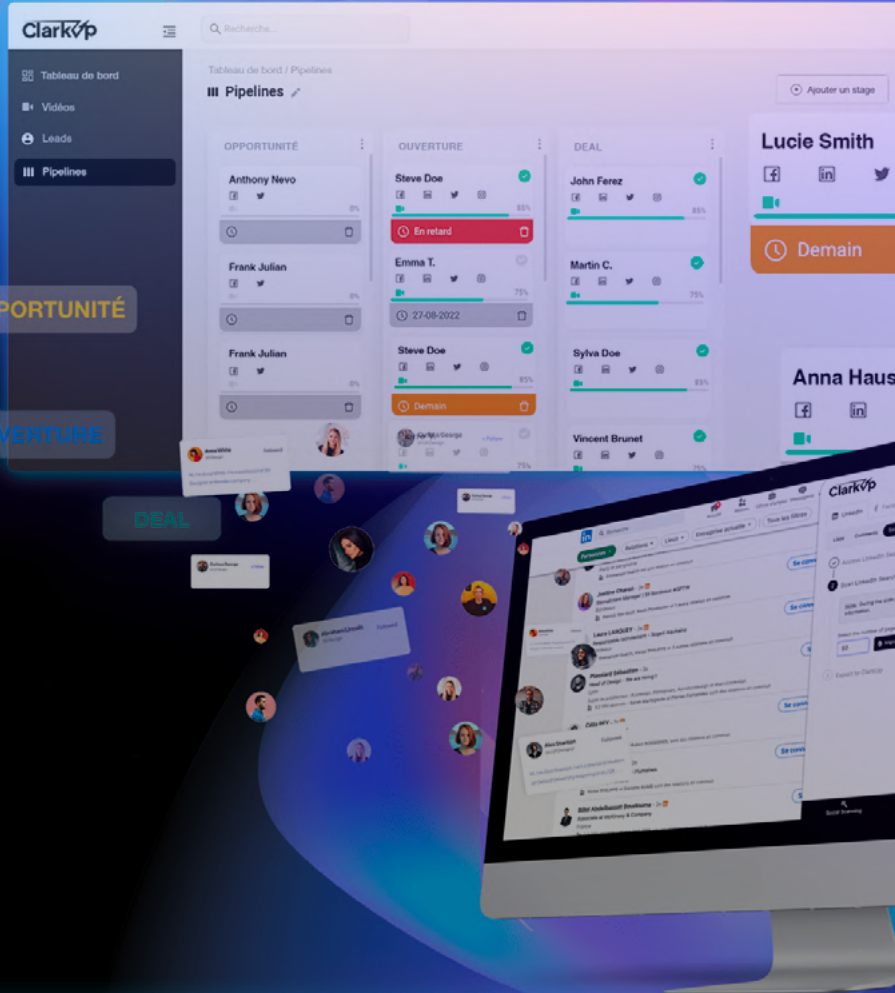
Clarkup

Recherche...

Tableau de bord
Vidéos
Leads
Pipelines

Tableau de bord / Pipelines

Pipelines

Ajouter un stage

OPPORTUNITÉ

Anthony Nevo
0%

Frank Julian
0%

Frank Julian
0%

OUVERTURE

Steve Doe
85%
En retard

Emma T.
75%
27-08-2022

Steve Doe
85%
Demain

75%

DEAL

John Ferez
85%

Martin C.
75%

Sylva Doe
85%

Vincent Brunet

Lucie Smith

Demain

Anna Haus

PORTUNITÉ

VERTURE

DEAL

Clarkup

LinkedIn

Se conn

Se conn

Se conn

Se conn